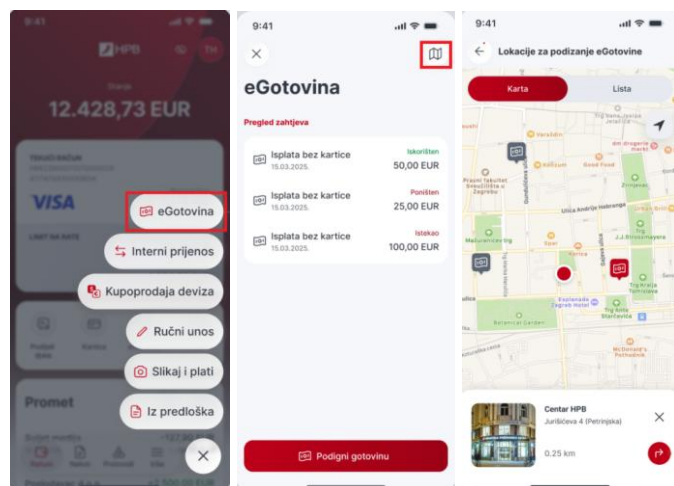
9:41

HPB

TH

12.428,73 EUR

VISA

eGotovina

Interni prijenos

Kupoprodaja deviza

Ručni unos

Slikaj i plati

Iz predloška

Promet

9:41

eGotovina

Pregled zahtjeva

Isplata bez kartice
15.03.2025.
Iskorišten
50,00 EUR

Isplata bez kartice
15.03.2025.
Poništen
25,00 EUR

Isplata bez kartice
15.03.2025.
Istekao
100,00 EUR

Podigni gotovinu

9:41

Lokacije za podizanje eGotovine

Karta

Lista

Good Food

Ulica Andrije Hebranga

Trg Ante Starčevića

Botanical Garden

Esplanade Zagreb Hotel

Centar HPB
Jurišićeva 4 (Petrinjska)
0.25 km